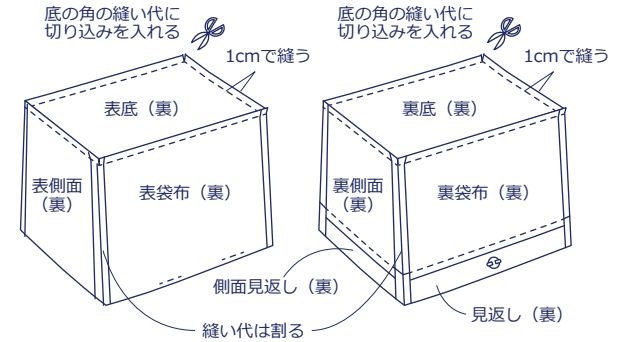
底の角の縫い代に
切り込みを入れる

1cmで縫う

表底（裏）

表側面
（裏）

表袋布（裏）

底の角の縫い代に
切り込みを入れる

1cmで縫う

裏底（裏）

裏側面
（裏）

裏袋布（裏）

側面見返し（裏）

見返し（裏）

縫い代は割る